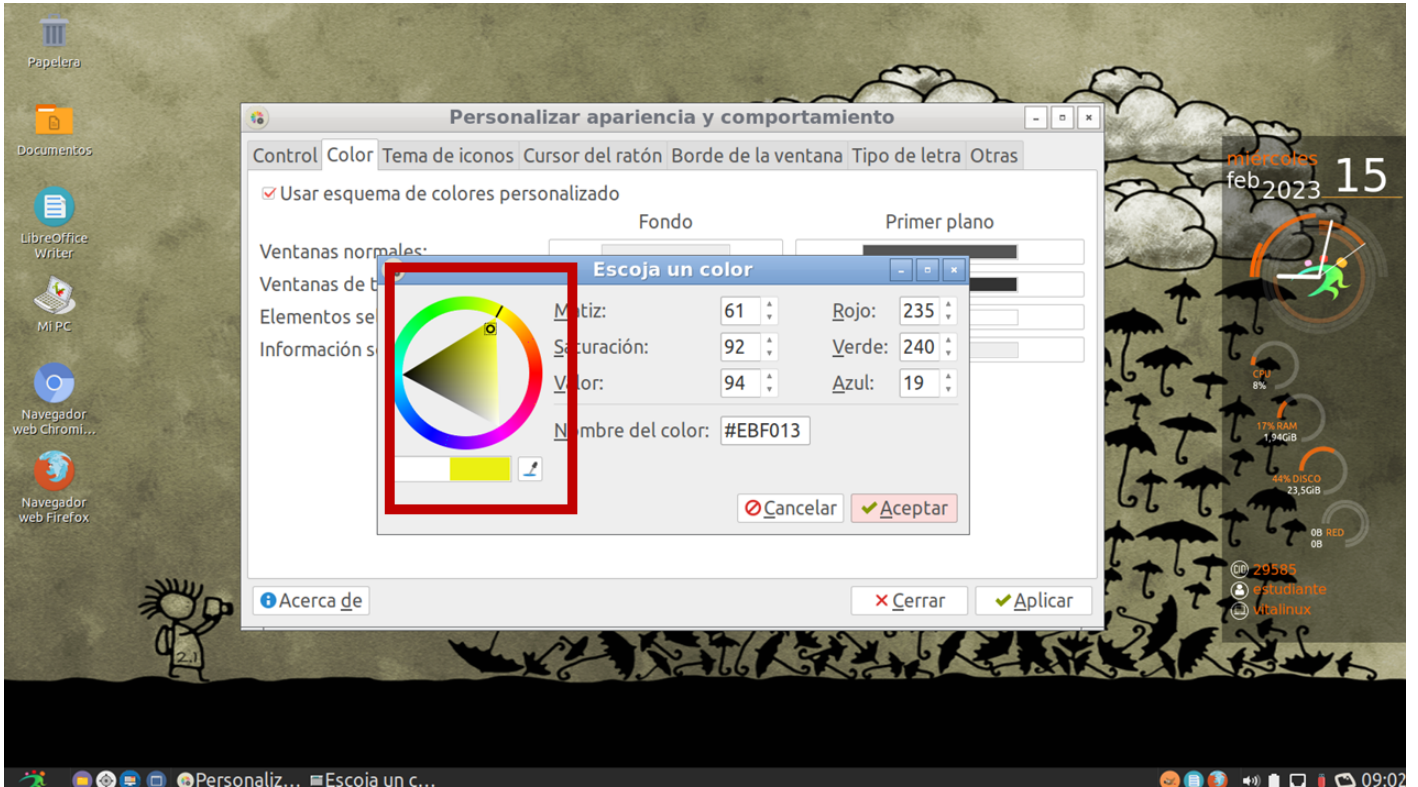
Papelera

Documentos

LibreOffice Writer

Mi PC

Navegador web Chromi...

Navegador web Firefox

Personalizar apariencia y comportamiento

Control | Color | Tema de iconos | Cursor del ratón | Borde de la ventana | Tipo de letra | Otras

Usar esquema de colores personalizado

Fondo

Primer plano

Ventanas normales:

Ventanas de b

Elementos se

Información s

Escoja un color

Matiz: 61

Rojo: 235

Saturación: 92

Verde: 240

Valor: 94

Azul: 19

Nombre del color: #EBF013

Cancelar

Aceptar

Acerca de

Cerrar

Aplicar

miércoles

feb 2023 15

CPU 8%

17% RAM 1,94GiB

44% DISCO 23,5GiB

0B RED 0B

29585

estudiante

vitalinux

Personaliz...

Escoja un c...

09:02